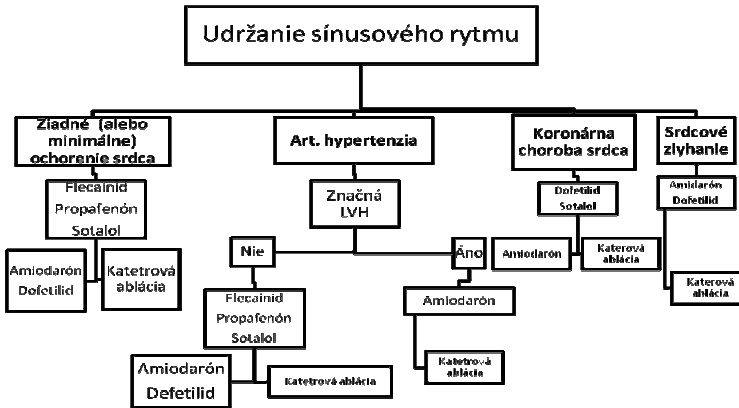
Udržanie sínusového rytmu

Žiadne (alebo minimálne) ochorenie srdca

Flecainid
Propafenón
Sotalol

Amiodarón
Dofetilid

Katetrová ablácia

Art. hypertenzia

Značná LVH

Nie

Flecainid
Propafenón
Sotalol

Amiodarón
Defetilid

Katetrová ablácia

Áno

Amiodarón

Katetrová ablácia

Koronárna choroba srdca

Dofetilid
Sotalol

Amiodarón

Katetrová ablácia

Srdcové zlyhanie

Amiodarón
Dofetilid

Katetrová ablácia